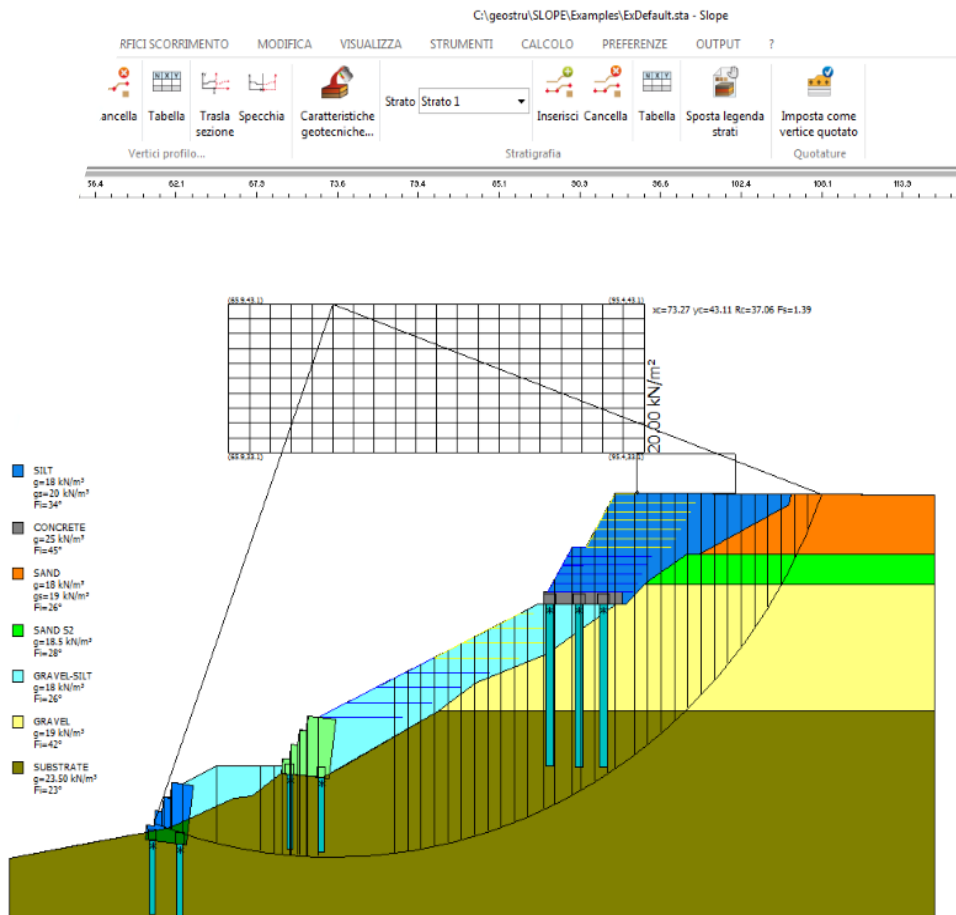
C:\geostru\SLOPE\Examples\ExDefault.sta - Slope

RFICI SCORRIMENTO MODIFICA VISUALIZZA STRUMENTI CALCOLO PREFERENZE OUTPUT ?

ancella Tabella Trasla sezione Specchia

Vertici profilo...

Caratteristiche geotecniche...

Strato Strato 1

Inserisci Cancella Tabella Sposta legenda strati

Stratigrafia

Imposta come vertice quotato

Quotature

56.4 62.1 67.8 73.6 79.4 85.1 90.9 96.6 102.4 108.1 113.9

(65.9,43.1) (93.4,43.1)

xc=73.27 yc=43.11 Rc=37.06 Fs=1.39

20.00 kN/m²

(65.9,33.1) (93.4,33.1)

SILT
g=18 kN/m³
gs=20 kN/m³
Fi=34°

CONCRETE
g=25 kN/m³
Fi=45°

SAND
g=18 kN/m³
gs=19 kN/m³
Fi=26°

SAND S2
g=18.5 kN/m³
Fi=28°

GRAVEL-SILT
g=18 kN/m³
Fi=26°

GRAVEL
g=19 kN/m³
Fi=42°

SUBSTRATE
g=23.50 kN/m³
Fi=23°